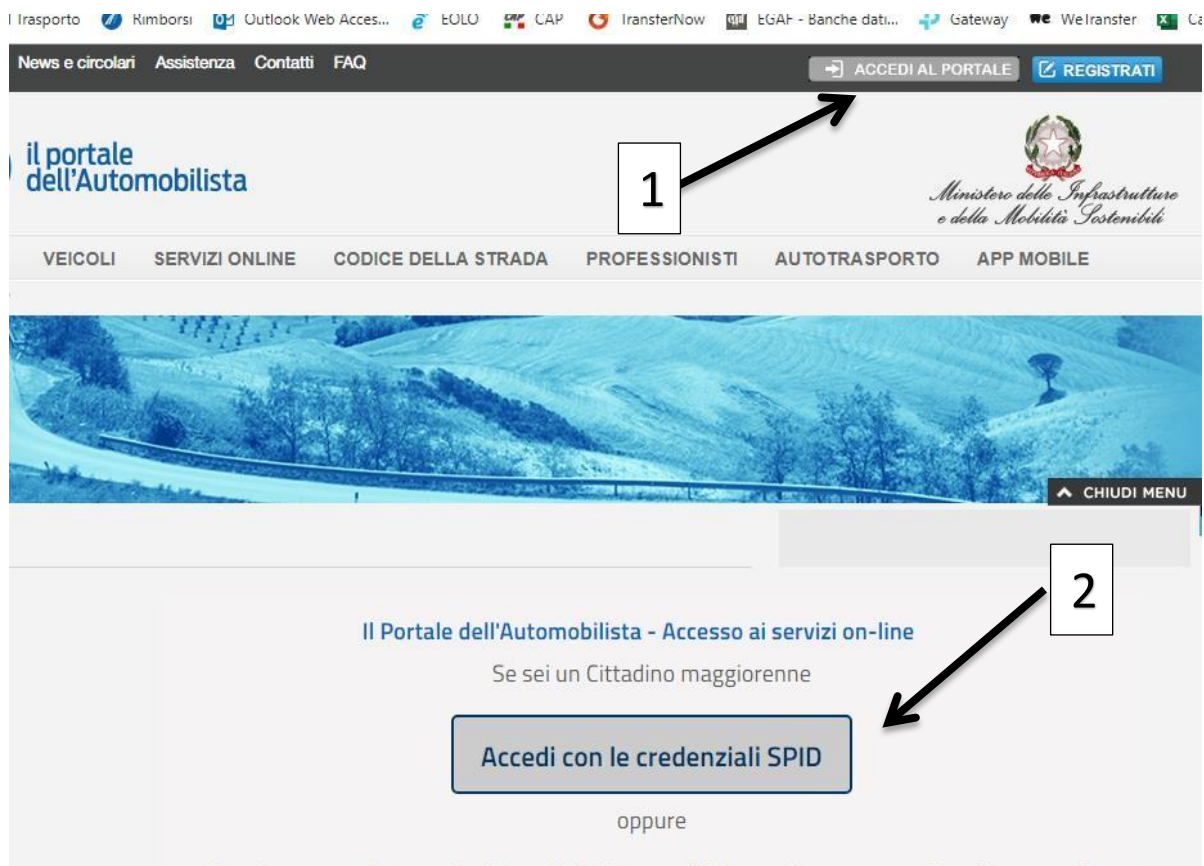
Trasporto Rimborsi Outlook Web Acces... EOLO CAP TransferNow EGAF - Banche dati... Gateway WeTransfer Ca

News e circolari Assistenza Contatti FAQ

ACCEDI AL PORTALE REGISTRATI

il portale dell'Automobilista

1

Ministero delle Infrastrutture e della Mobilità Sostenibili

VEICOLI SERVIZI ONLINE CODICE DELLA STRADA PROFESSIONISTI AUTOTRASPORTO APP MOBILE

CHIUDI MENU

2

Il Portale dell'Automobilista - Accesso ai servizi on-line

Se sei un Cittadino maggiorenne

Accedi con le credenziali SPID

oppure